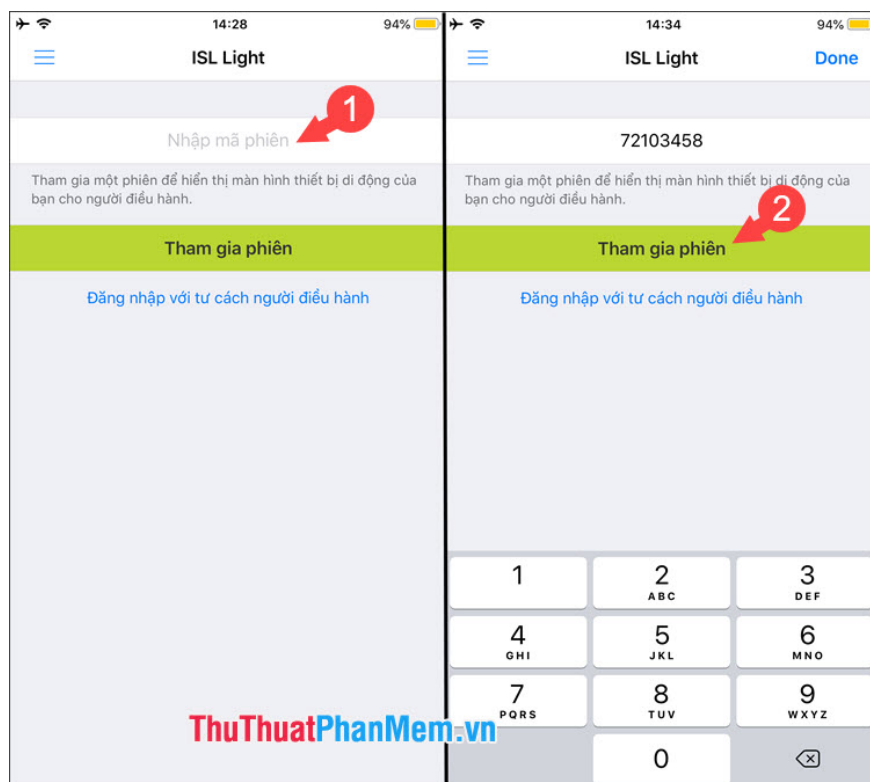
14:28 94%

ISL Light

Nhập mã phiên

1

Tham gia một phiên để hiển thị màn hình thiết bị di động của bạn cho người điều hành.

Tham gia phiên

Đăng nhập với tư cách người điều hành

14:34 94%

ISL Light

Done

72103458

Tham gia một phiên để hiển thị màn hình thiết bị di động của bạn cho người điều hành.

2

Tham gia phiên

Đăng nhập với tư cách người điều hành

1
2 ABC
3 DEF
4 GHI
5 JKL
6 MNO
7 PQRS
8 TUV
9 WXYZ
0

ThuThuatPhanMem.vn